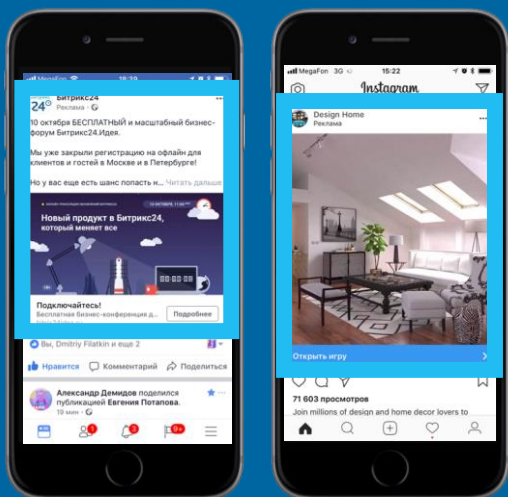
MegaFon 15:39

Битрикс24
Реклама

10 октября БЕСПЛАТНЫЙ и масштабный бизнес-форум Битрикс24.Идея.

Мы уже закрыли регистрацию на офлайн для клиентов и гостей в Москве и в Петербурге!

Но у вас еще есть шанс попасть н... Читать дальше

Новый продукт в Битрикс24, который меняет все

Подключайтесь!
Бесплатная бизнес-конференция д...
Подробнее

Вы, Dmitriy Filatkin и еще 2

Нравится Комментарий Поделиться

Александр Демидов поделился публикацией Евгения Потапова.
10 мин

MegaFon 3G 15:22
Instagram

Design Home
Реклама

Открыть игру

71 603 просмотров
Join millions of design and home decor lovers to